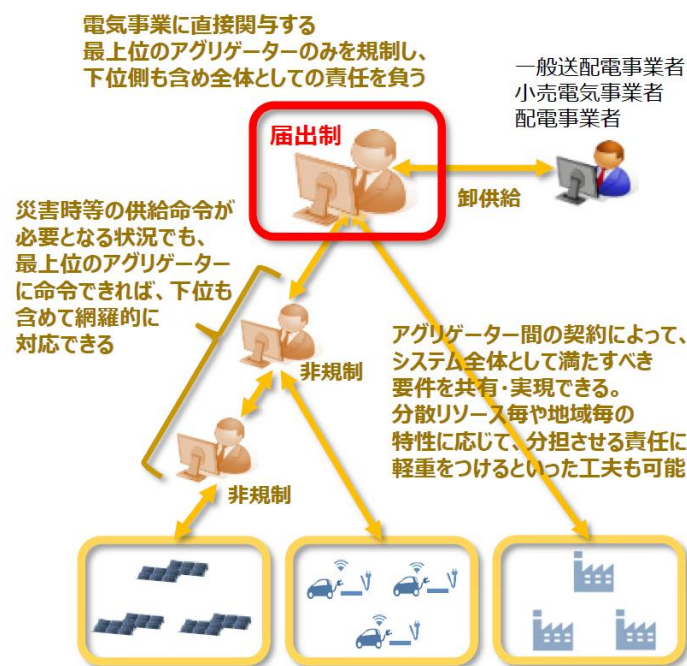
電気事業に直接関与する
最上位のアグリゲーターのみを規制し、
下位側も含め全体としての責任を負う

一般送配電事業者
小売電気事業者
配電事業者

届出制

卸供給

災害時等の供給命令が
必要となる状況でも、
最上位のアグリゲーター
に命令できれば、下位も
含めて網羅的に
対応できる

非規制

アグリゲーター間の契約によって、
システム全体として満たすべき
要件を共有・実現できる。
分散リソース毎や地域毎の
特性に応じて、分担させる責任に
軽重をつけるといった工夫も可能

非規制